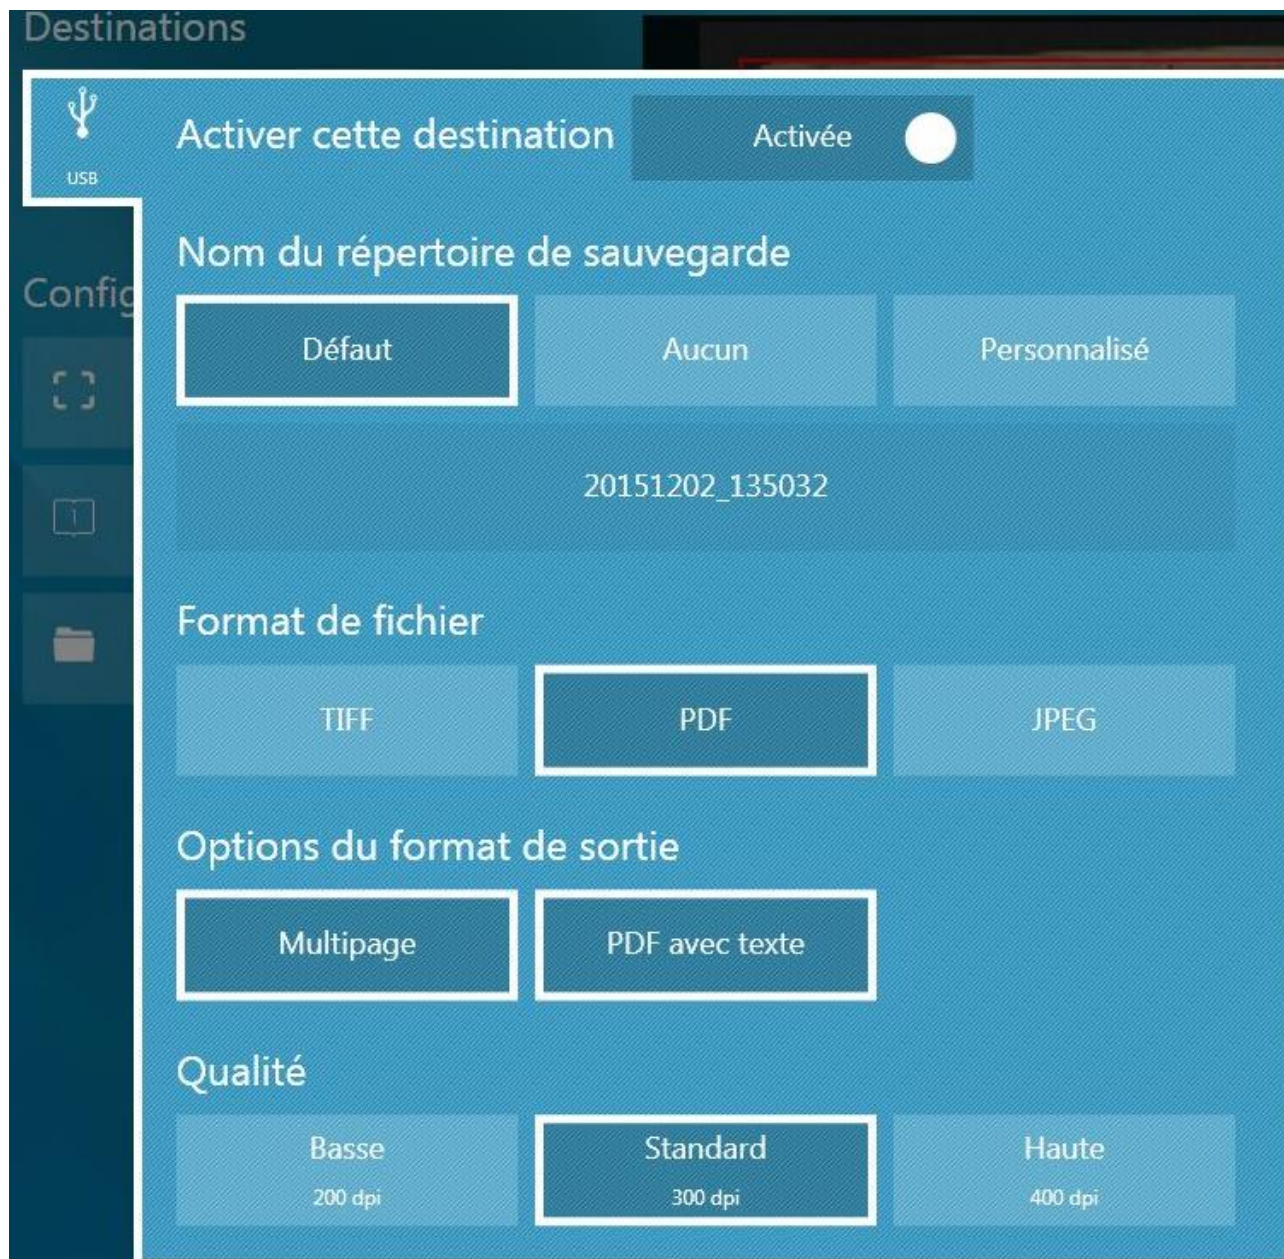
Destinations

USB

Activer cette destination

Activée

Config

Nom du répertoire de sauvegarde

Défaut

Aucun

Personnalisé

20151202_135032

Format de fichier

TIFF

PDF

JPEG

Options du format de sortie

Multipage

PDF avec texte

Qualité

Basse
200 dpi

Standard
300 dpi

Haute
400 dpi